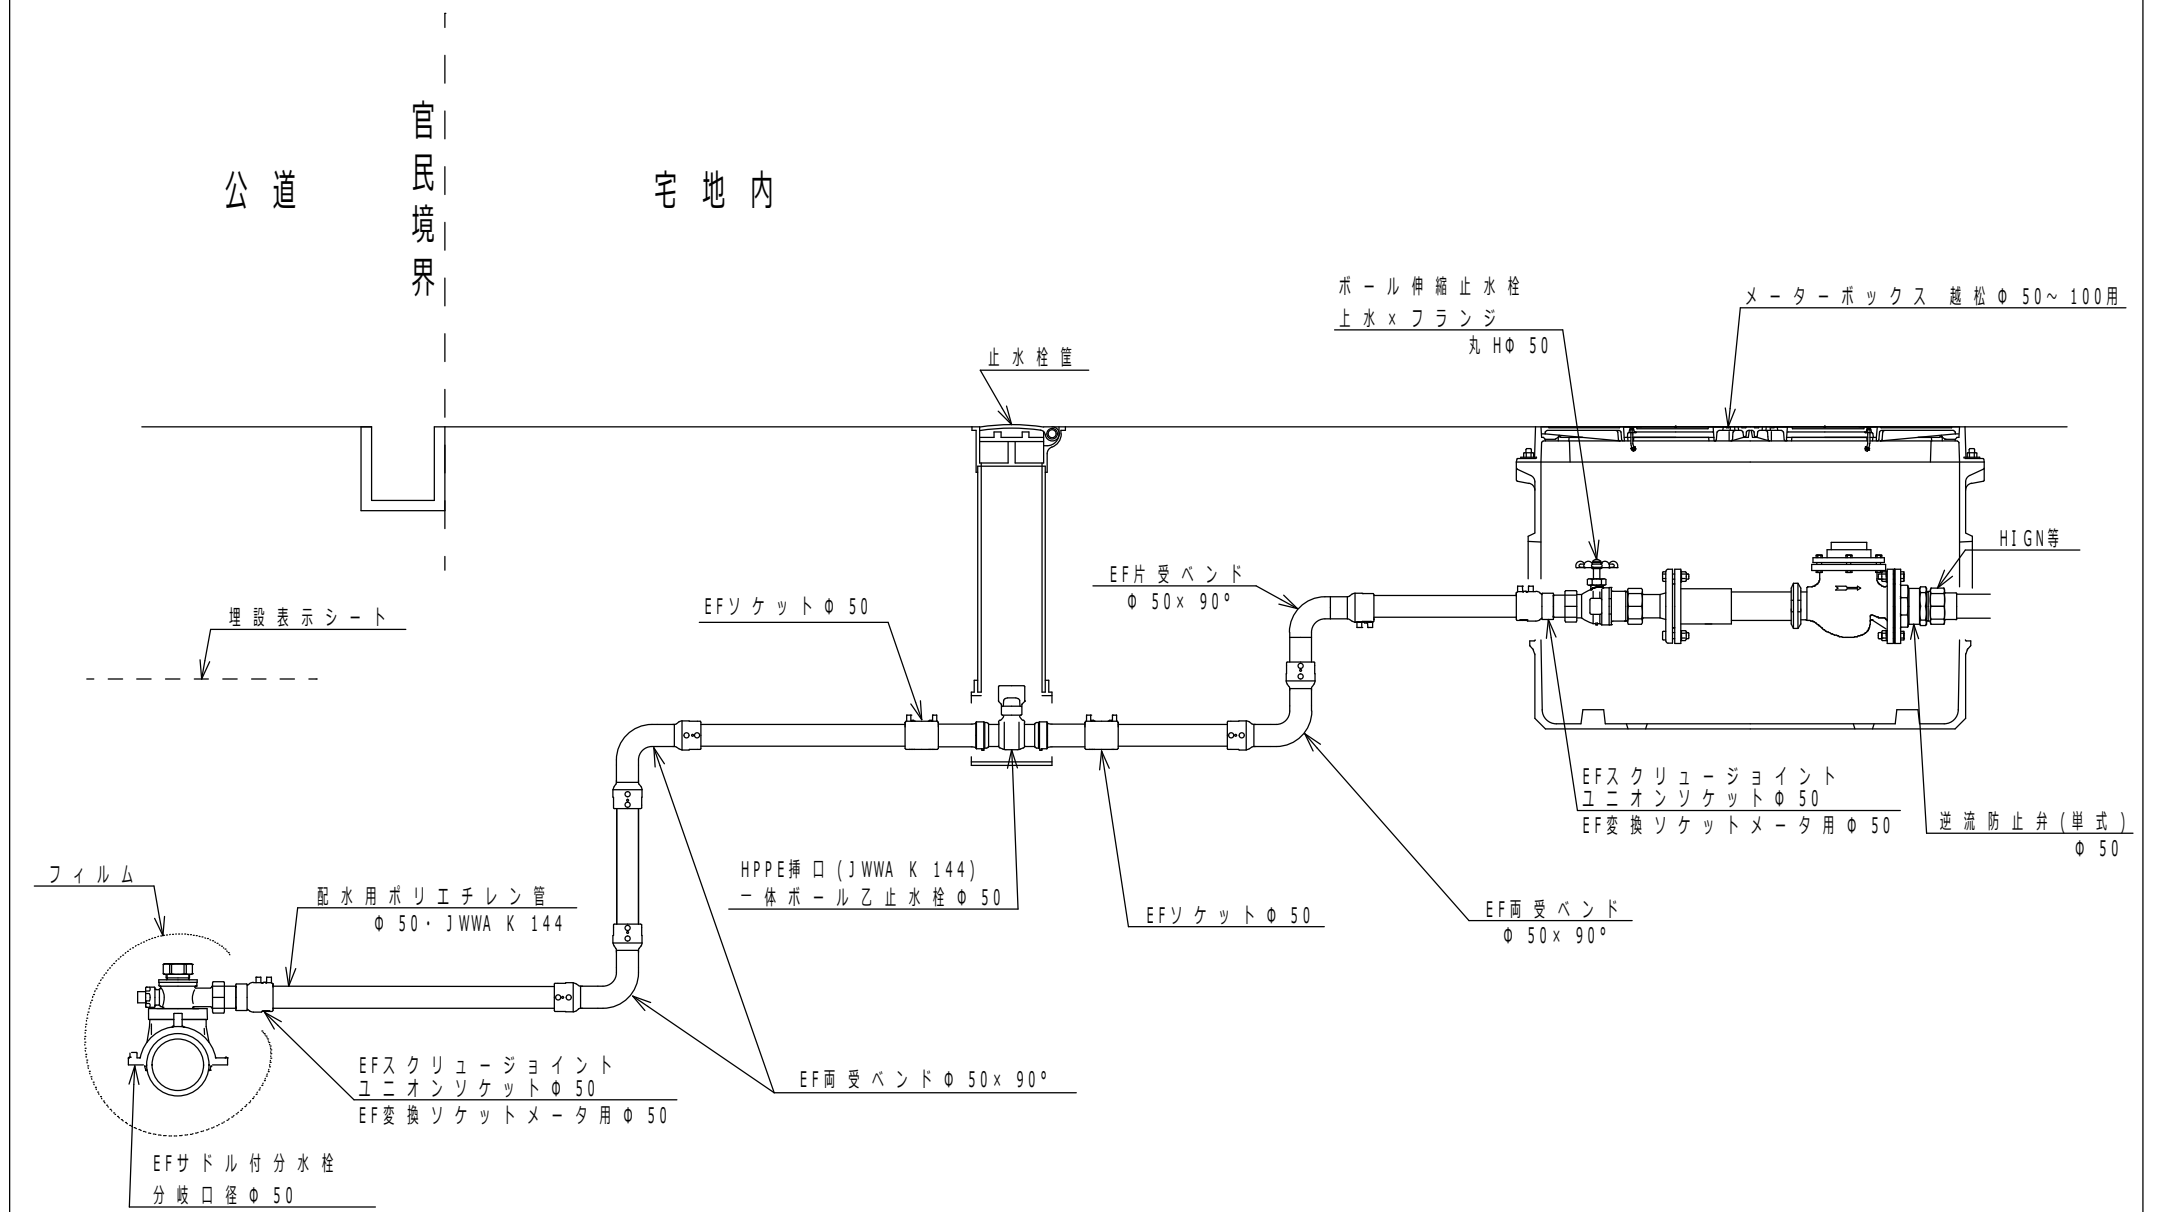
公道

官民境界

宅地内

ボール伸縮止水栓
上水xフランジ
丸HΦ 50

メーターボックス 越松Φ 50~100用

止水栓筐

HIGN等

EF片受ベンド
Φ 50x 90°

EFソケットΦ 50

埋設表示シート

EFスクリュージョイント
ユニオンソケットΦ 50
EF変換ソケットメータ用Φ 50

逆流防止弁(単式)
Φ 50

HPPE挿口(JWWA K 144)
一体ボール乙止水栓Φ 50

フィルム

配水用ポリエチレン管
Φ 50・JWWA K 144

EFソケットΦ 50

EF両受ベンド
Φ 50x 90°

EFスクリュージョイント
ユニオンソケットΦ 50
EF変換ソケットメータ用Φ 50

EF両受ベンドΦ 50x 90°

EFサドル付分水栓
分岐口径Φ 50